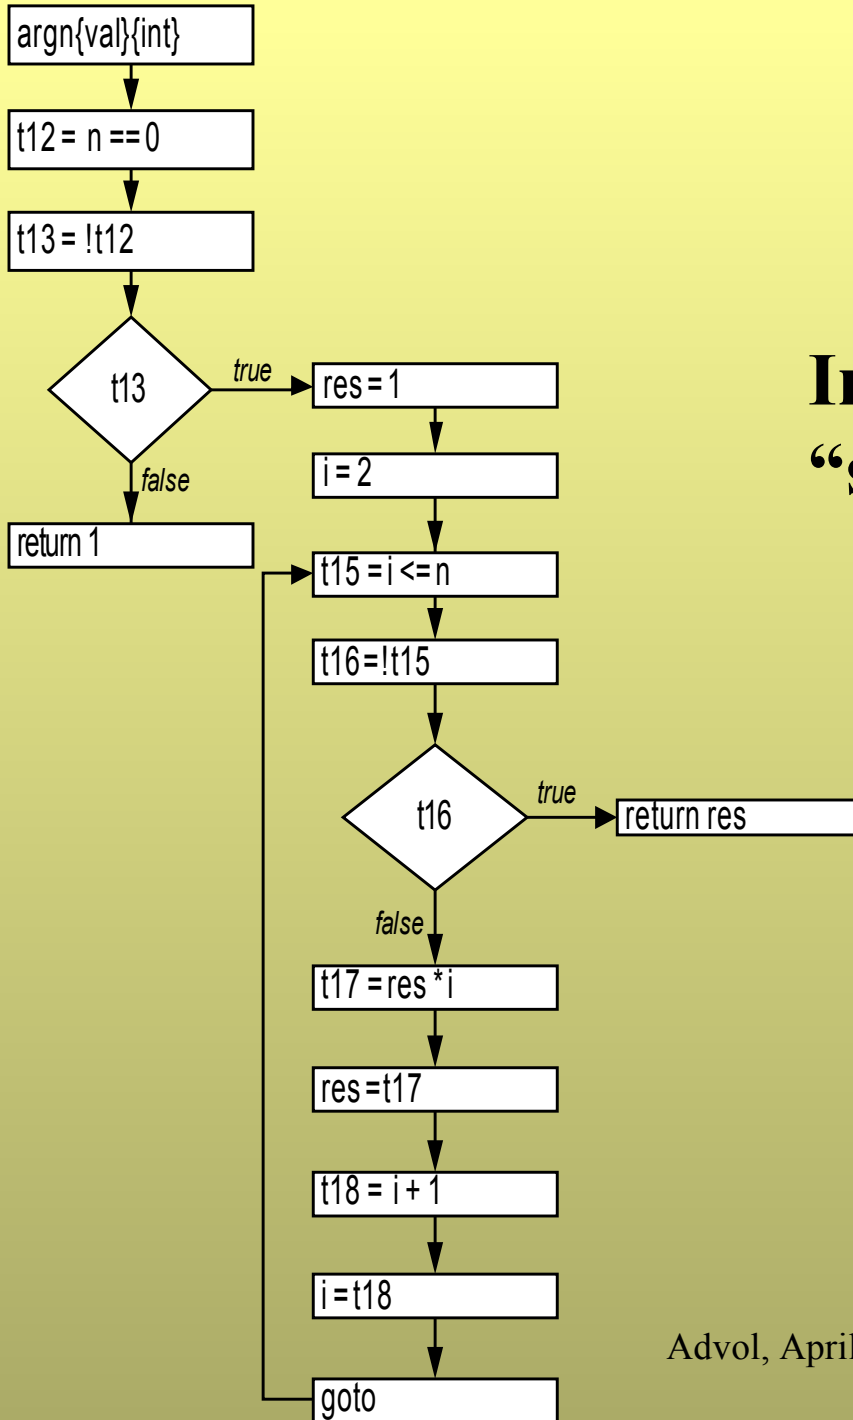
argn{val}{int}

t12 = n == 0

t13 = !t12

t13

true

false

res = 1

i = 2

return 1

t15 = i <= n

t16=!t15

t16

true

return res

false

t17 = res * i

res = t17

t18 = i + 1

i = t18

goto

In

"g

Advol, April